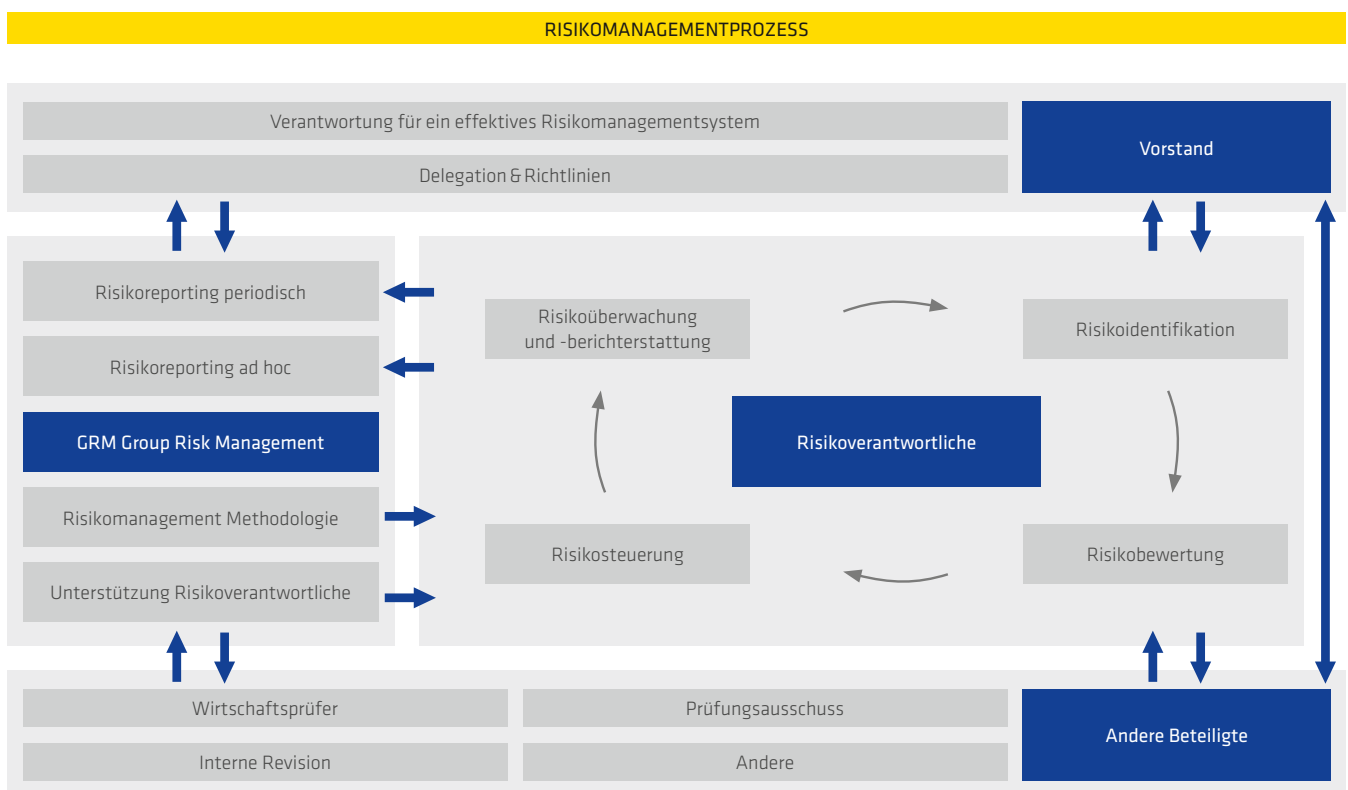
RISIKOMANAGEMENTPROZESS

Verantwortung für ein effektives Risikomanagementsystem

Delegation & Richtlinien

Vorstand

Risikoreporting periodisch

Risikoreporting ad hoc

GRM Group Risk Management

Risikomanagement Methodologie

Unterstützung Risikoverantwortliche

Risikoüberwachung und -berichterstattung

Risikoidentifikation

Risikoverantwortliche

Risikosteuerung

Risikobewertung

Wirtschaftsprüfer

Prüfungsausschuss

Interne Revision

Andere

Andere Beteiligte